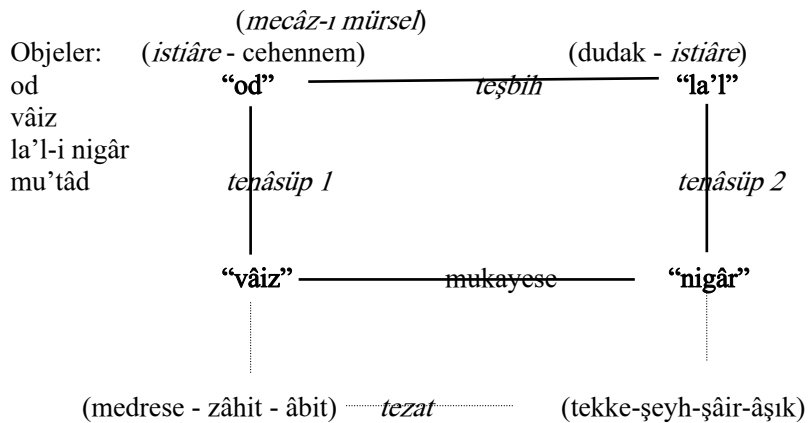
(mecâz-ı mürsel)
Objeler: (istiâre - cehennem) (dudak - istiâre)
od "od" teşbih "la'l"
vâiz
la'l-i nigâr
mu'tâd tenâsüp 1 tenâsüp 2

"vâiz" mukayese "nigâr"

(medrese - zâhit - âbit) tezat (tekke-şeyh-şâir-âşık)